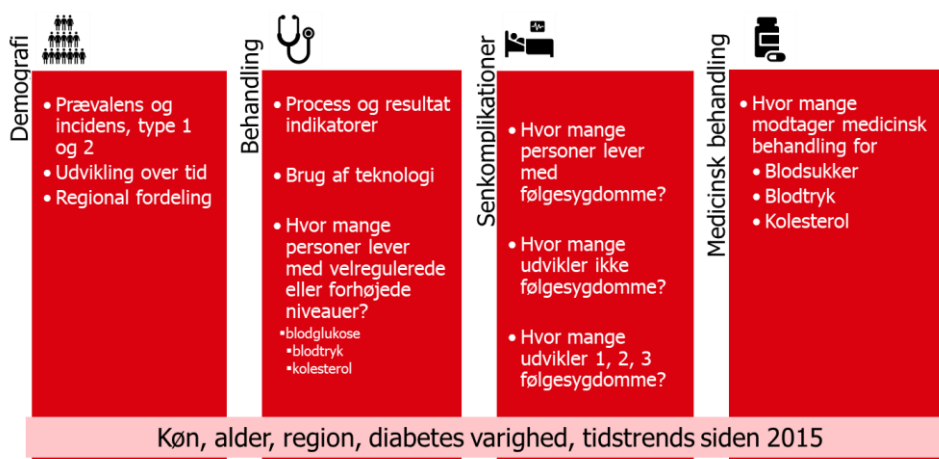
Demografi

- Prævalens og incidens, type 1 og 2
- Udvikling over tid
- Regional fordeling

Behandling

- Process og resultat indikatorer
- Brug af teknologi
- Hvor mange personer lever med velregulerede eller forhøjede niveauer?
  - blodglukose
  - blodtryk
  - kolesterol

Senkomplikationer

- Hvor mange personer lever med følgesygdomme?
- Hvor mange udvikler ikke følgesygdomme?
- Hvor mange udvikler 1, 2, 3 følgesygdomme?

Medicinsk behandling

- Hvor mange modtager medicinsk behandling for
  - Blodsukker
  - Blodtryk
  - Kolesterol

Køn, alder, region, diabetes varighed, tidstrends siden 2015